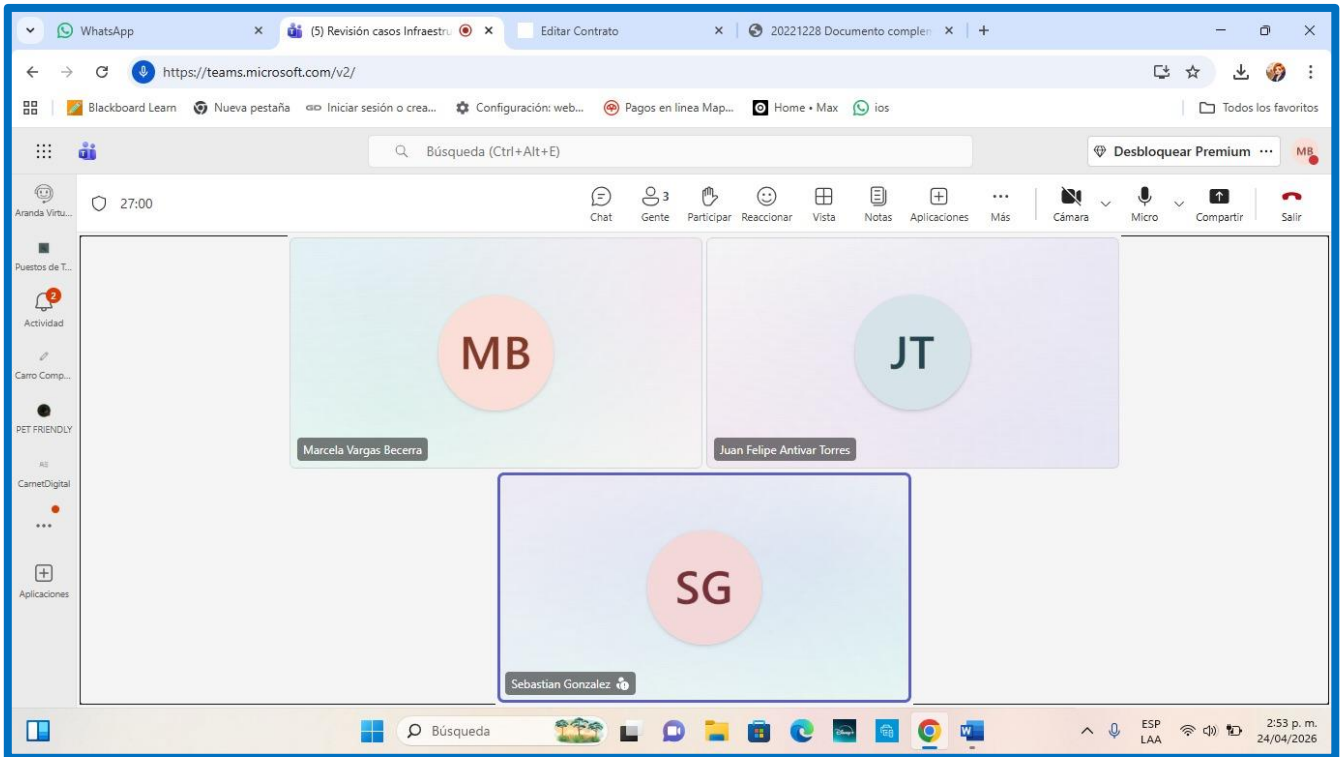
WhatsApp ×
(5) Revisión casos Infraestru ×
Editar Contrato ×
20221228 Documento complen ×
+

https://teams.microsoft.com/v2/

Blackboard Learn | Nueva pestaña | Iniciar sesión o crea... | Configuración: web... | Pagos en línea Map... | Home • Max | ios | Todos los favoritos

Búsqueda (Ctrl+Alt+E)

Desbloquear Premium ···

MB

Aranda Virtu...
Puestos de T...
2
Actividad
Carro Comp...
PET FRIENDLY
CarnetDigital
···
Aplicaciones

27:00

Chat
3
Gente
Participar
Reaccionar
Vista
Notas
Aplicaciones
Más
Cámara
Micro
Compartir
Salir

MB
Marcela Vargas Becerra

JT
Juan Felipe Antivar Torres

SG
Sebastian Gonzalez

Búsqueda

ESP
LAA
2:53 p. m.
24/04/2026